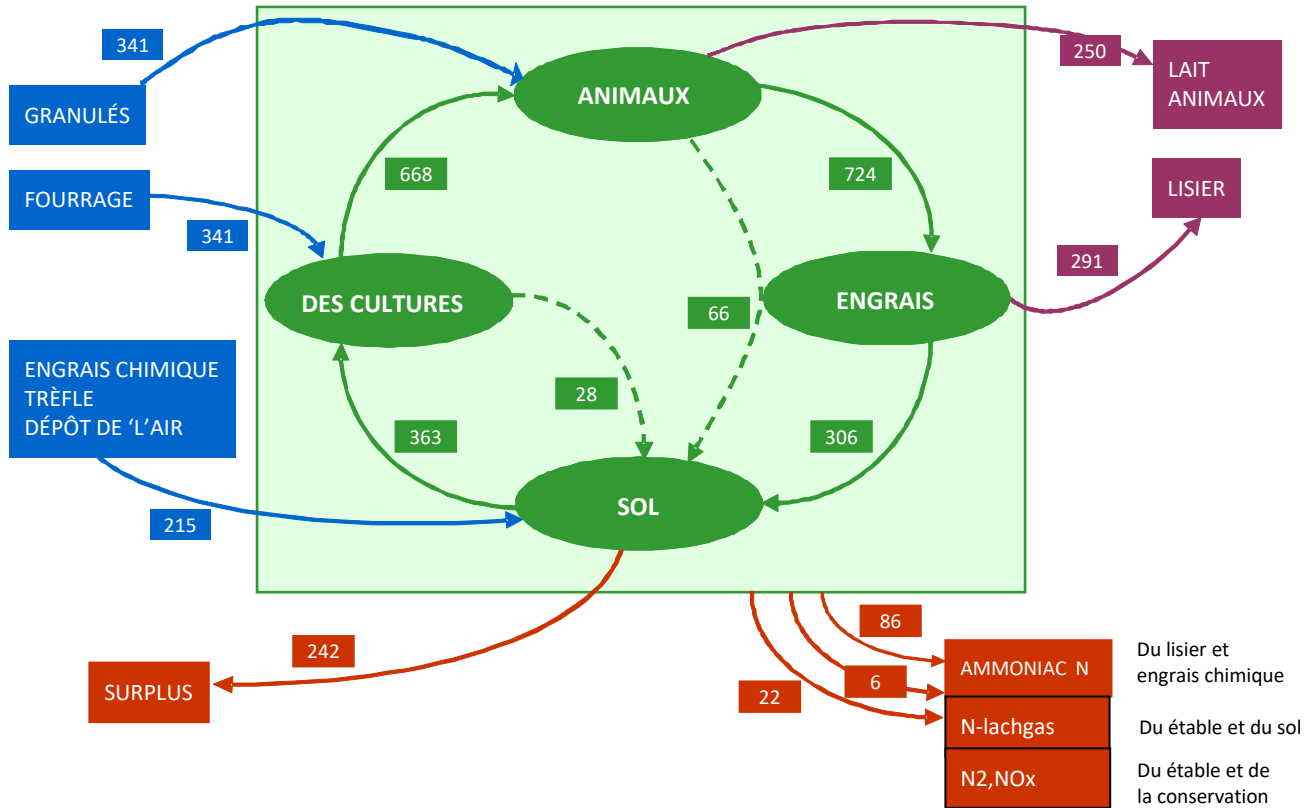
341

GRANULÉS

FOURRAGE

341

ENGRAIS CHIMIQUE
TRÈFLE
DÉPÔT DE 'L'AIR

215

ANIMAUX

668

724

DES CULTURES

66

ENGRAIS

28

363

306

SOL

250

LAIT ANIMAUX

LISIER

291

242

SURPLUS

86

AMMONIAC N

Du lisier et engrais chimique

6

22

N-lachgas

Du étable et du sol

N2,NOx

Du étable et de la conservation